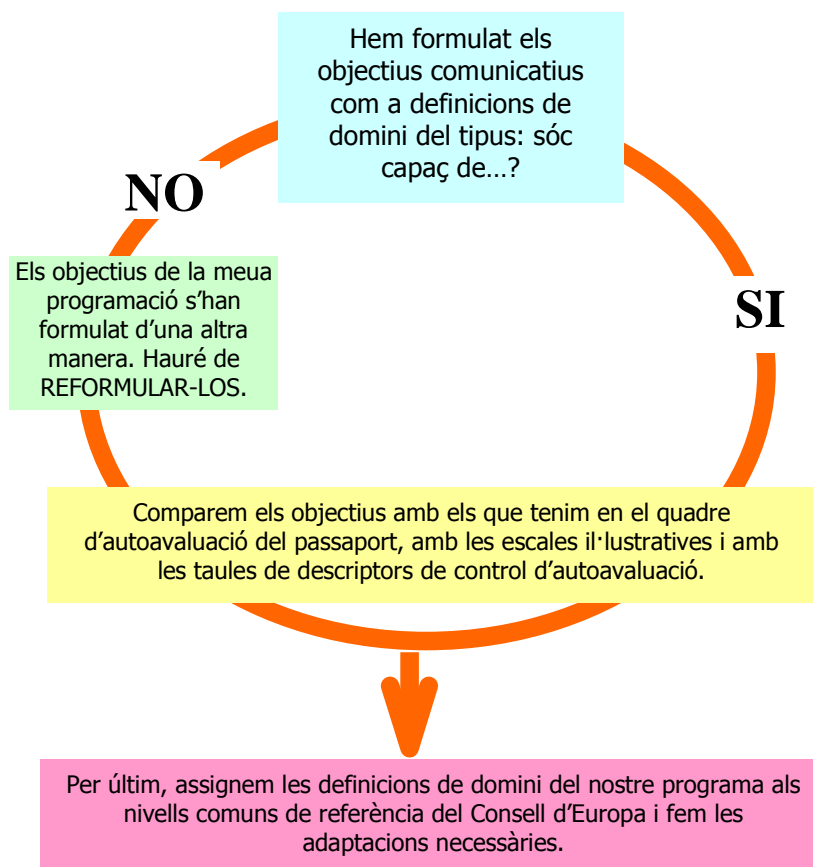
Hem formulat els objectius comunicatius com a definicions de domini del tipus: sóc capaç de…?

NO

Els objectius de la meua programació s'han formulat d'una altra manera. Hauré de REFORMULAR-LOS.

SI

Comparem els objectius amb els que tenim en el quadre d'autoavaluació del passaport, amb les escales il·lustratives i amb les taules de descriptors de control d'autoavaluació.

Per últim, assignem les definicions de domini del nostre programa als nivells comuns de referència del Consell d'Europa i fem les adaptacions necessàries.